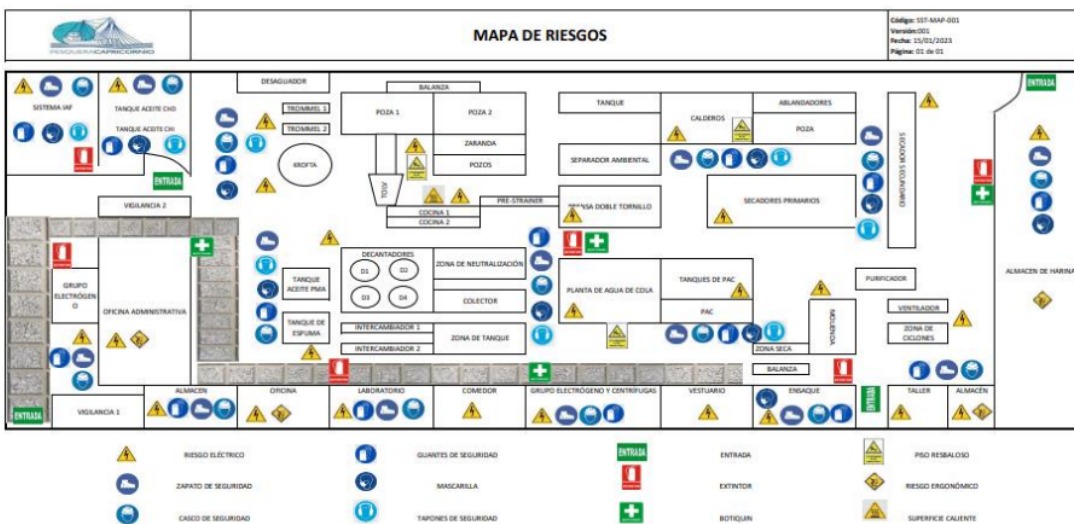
PESQUERA CAPRICORNIO

MAPA DE RIESGOS

Código: SST-MAP-001
Versión: 001
Fecha: 15/01/2023
Página: 01 de 01

SISTEMA IAF
TANQUE ACEITE CHD
TANQUE ACEITE CHI
DESAGUADOR
TROMMEL 1
TROMMEL 2
KROFTA
BALANZA
POZA 1
POZA 2
ZARANDA
POZOS
TOLVA
TANQUE
CALDEROS
ABLANDADORES
POZA
SEPARADOR AMBIENTAL
SECADORES SECUNDARIOS
ENTRADA
VIGILANCIA 2
PRE-STRAINER
COCINA 1
COCINA 2
PRENSA DOBLE TORNILLO
SECADORES PRIMARIOS
GRUPO ELECTRÓGENO
OFICINA ADMINISTRATIVA
TANQUE ACEITE PMA
TANQUE DE ESPUMA
DECANTADORES
D1
D2
D3
D4
ZONA DE NEUTRALIZACIÓN
COLECTOR
INTERCAMBIADOR 1
INTERCAMBIADOR 2
ZONA DE TANQUE
PLANTA DE AGUA DE COLA
TANQUES DE PAC
PAC
PURIFICADOR
VENTILADOR
ZONA DE CICLONES
MOLIENDA
ZONA SECA
BALANZA
ALMACEN DE HARINA
ENTRADA
VIGILANCIA 1
ALMACEN
OFICINA
LABORATORIO
COMEDOR
GRUPO ELECTRÓGENO Y CENTRÍFUGAS
VESTUARIO
ENSAQUE
ENTRADA
TALLER
ALMACÉN

RIESGO ELÉCTRICO
GUANTES DE SEGURIDAD
ENTRADA
PISO RESBALOSO
ZAPATO DE SEGURIDAD
MASCARILLA
EXTINTOR
RIESGO ERGONÓMICO
CASCO DE SEGURIDAD
TAPONES DE SEGURIDAD
BOTIQUIN
SUPERFICIE CALIENTE